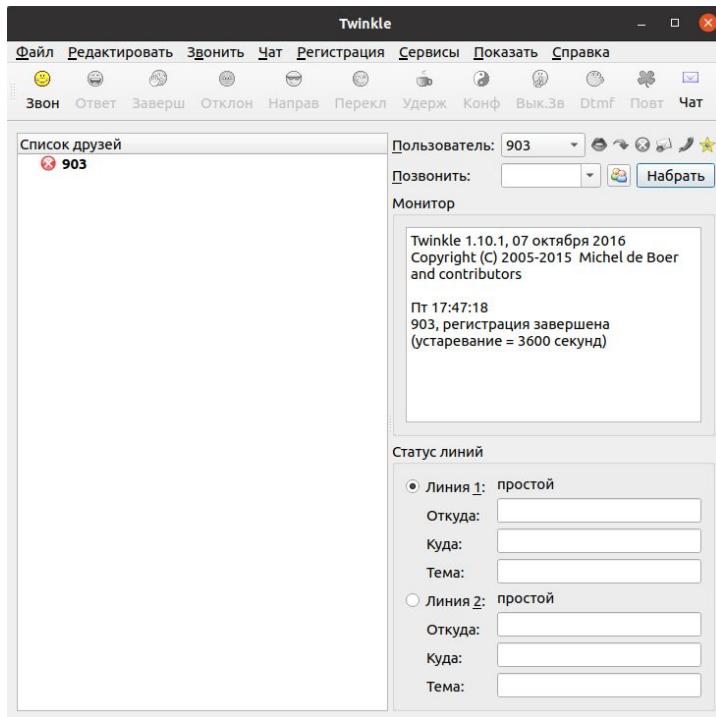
Twinkle

Файл Редактировать Звонить Чат Регистрация Сервисы Показать Справка

Звон Ответ Заверш Отклон Направ Перекл Удерж Конф Вык.Зв Dtmf Повт Чат

Список друзей
903

Пользователь: 903
Позвонить:
Набрать
Монитор

Twinkle 1.10.1, 07 октября 2016
Copyright (C) 2005-2015 Michel de Boer and contributors

Пт 17:47:18
903, регистрация завершена (устаревание = 3600 секунд)

Статус линий
Линия 1: простой
Откуда:
Куда:
Тема:
Линия 2: простой
Откуда:
Куда:
Тема: